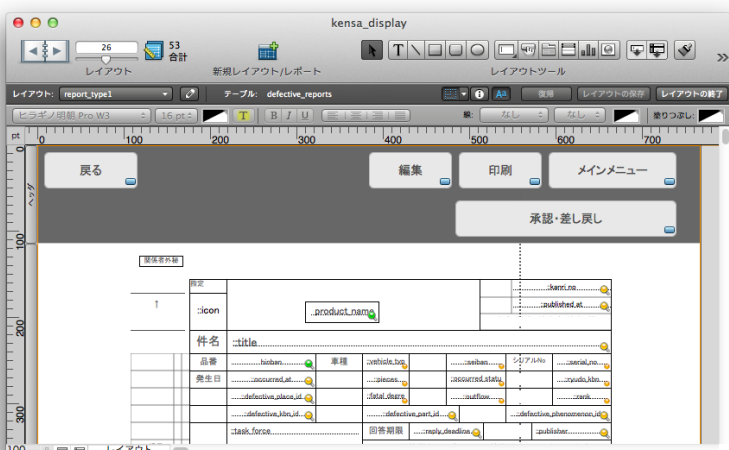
kensa_display

26
53
合計
レイアウト
新規レイアウト/レポート
レイアウトツール

レイアウト: report_type1
テーブル: defective_reports
復帰
レイアウトの保存
レイアウトの終了

ヒラギノ明朝 Pro W3
16 pt
T
B I U
線:
なし
なし
塗りつぶし:

0 100 200 300 400 500 600 700

ヘッダ

100
200
300

戻る
編集
印刷
メインメニュー
承認・差し戻し

関係者外秘

指定
↑
::icon
::product_nam
::kanri_no
::published_at
件名
::title
品番
::hinban
車種
::vehicle_typ
::seiban
シリアルNo
::serial_no
発生日
::occurred_at
::pieces
::occurred_statu
::ryudo_kbn
::defective_place_id
::fatal_degre
::outflow
::rank
::defective_kbn_id
::defective_part_id
::defective_phenomenon_id
::task_force
回答期限
::reply_deadline
::publisher

100
レイアウト